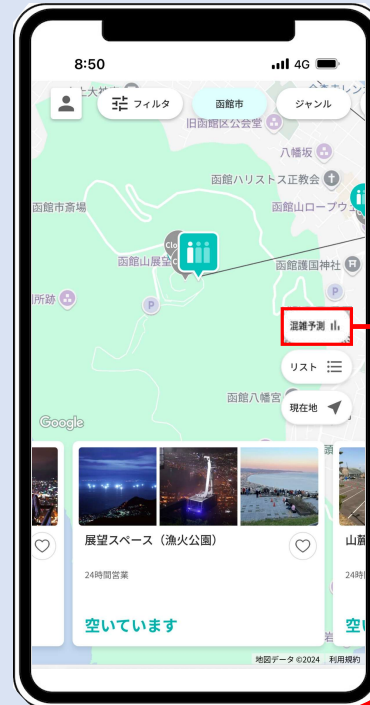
8:50
4G

フィルタ
函館市
ジャンル

旧函館区公会堂
八幡坂
函館ハリストス正教会
函館市商場
函館山ロープウ
Clo
函館山展望
函館護国神社
所跡
P
P
混雑予測
リスト
函館八幡宮
現在地
Google

展望スペース（漁火公園）
24時間営業
空いています

山麓
24時
空い

地図データ ©2024 利用規約